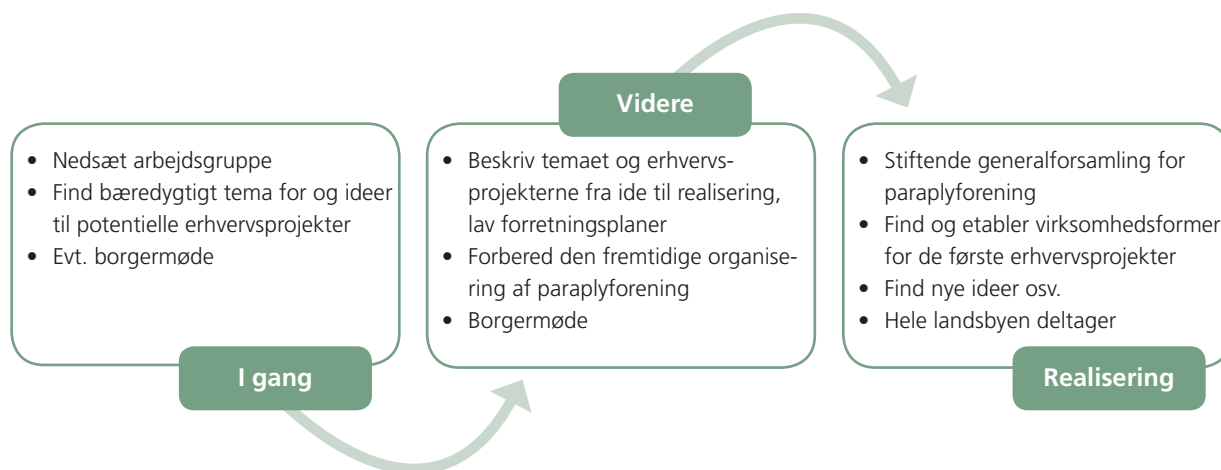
- Nedsæt arbejdsgruppe
- Find bæredygtigt tema for og ideer til potentielle erhvervsprojekter
- Evt. borgermøde

I gang

Videre

- Beskriv temaet og erhvervsprojekterne fra ide til realisering, lav forretningsplaner
- Forbered den fremtidige organisering af paraplyforening
- Borgermøde

- Stiftende generalforsamling for paraplyforening
- Find og etabler virksomhedsformer for de første erhvervsprojekter
- Find nye ideer osv.
- Hele landsbyen deltager

Realisering